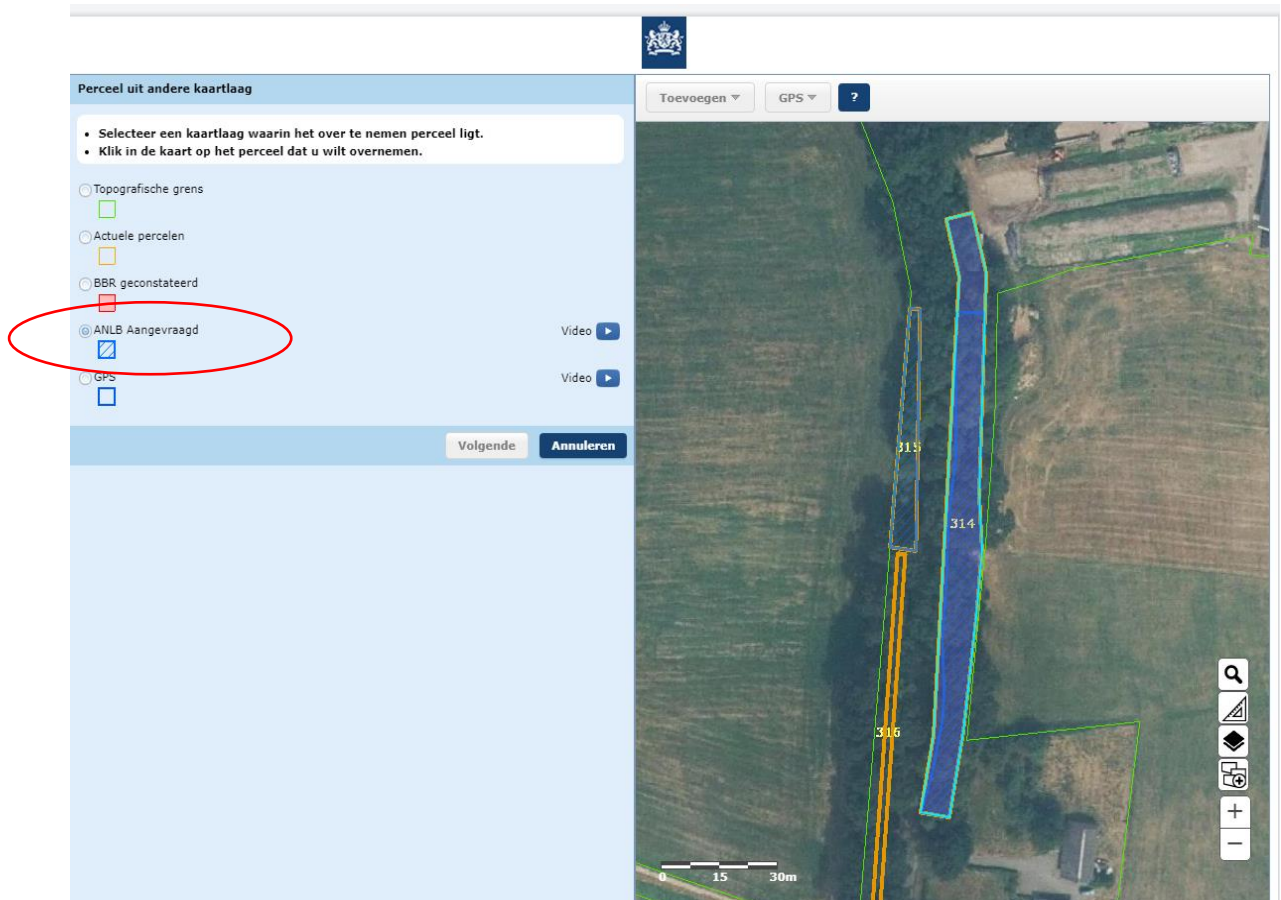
Perceel uit andere kaartlaag

• Selecteer een kaartlaag waarin het over te nemen perceel ligt.
• Klik in de kaart op het perceel dat u wilt overnemen.

Topografische grens

Actuele percelen

BBR geconstateerd

ANLB Aangevraagd

Video

GPS

Video

Volgende

Annuleren

Toevoegen

GPS

?

315

314

316

0

15

30m

+

−